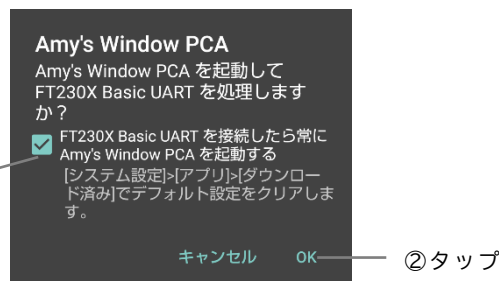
Amy's Window PCA

Amy's Window PCA を起動して FT230X Basic UART を処理しますか？

FT230X Basic UART を接続したら常に Amy's Window PCA を起動する

[システム設定]>[アプリ]>[ダウンロード済み]でデフォルト設定をクリアします。

キャンセル OK

②タップ